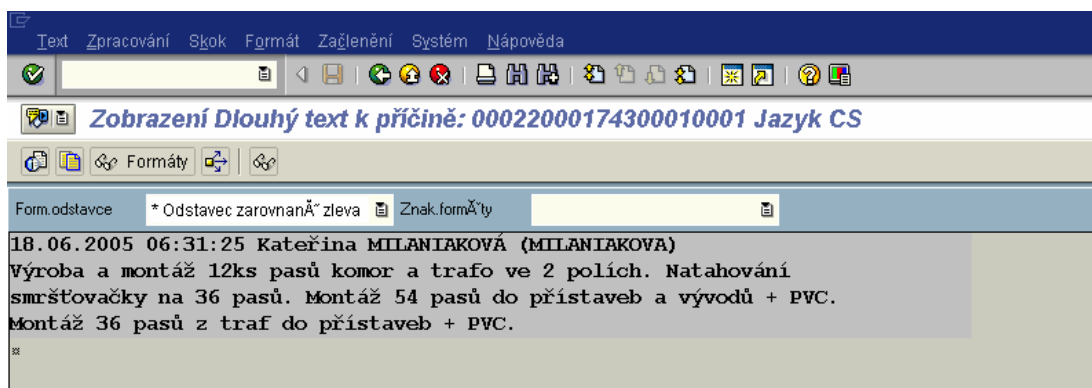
Text Zpracování Skok Formát Začlenění Systém Nápověda

Zobrazení Dlouhý text k příčině: 00022000174300010001 Jazyk CS

Formáty

Form.odstavce * Odstavec zarovnanĂ˝ zleva Znak.formĂˇty

18.06.2005 06:31:25 Kateřina MILANIAKOVÁ (MILANIAKOVA)
Výroba a montáž 12ks pasů komor a trafo ve 2 polích. Natahování smršťovačky na 36 pasů. Montáž 54 pasů do přístaveb a vývodů + PVC.
Montáž 36 pasů z traf do přístaveb + PVC.